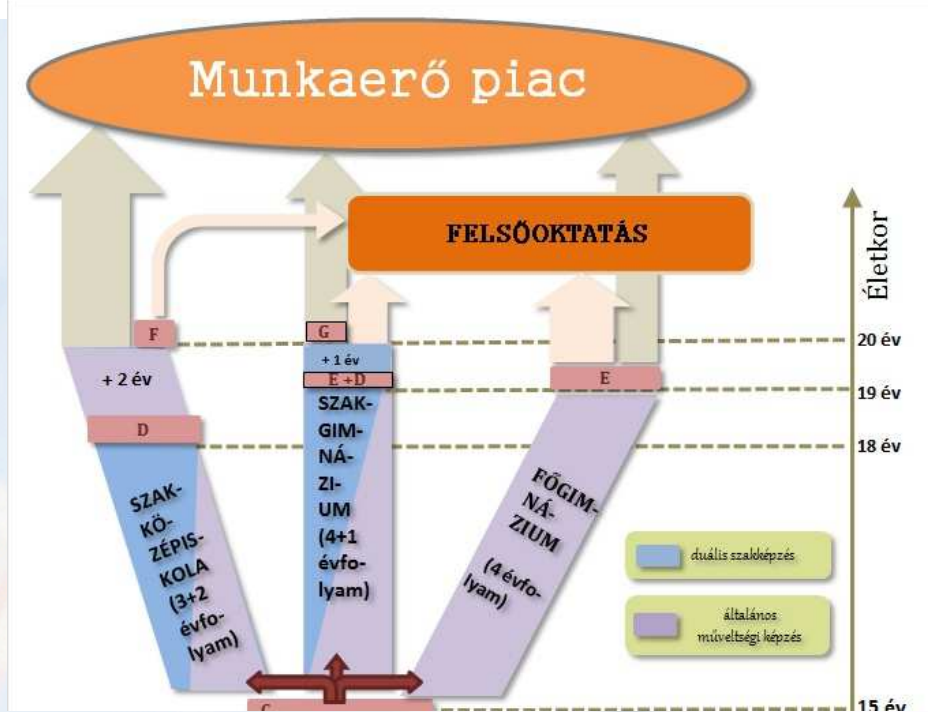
Munkaerő piac

FELSŐOKTATÁS

Életkor

F

+ 2 év

D

SZAKKÖZÉPISKOLA (3+2 évfolyam)

G

+ 1 év

E +D

SZAKGIMNÁZIUM (4+1 évfolyam)

E

FŐGIMNÁZIUM (4 évfolyam)

20 év

19 év

18 év

15 év

duális szakképzés

általános műveltségi képzés

C